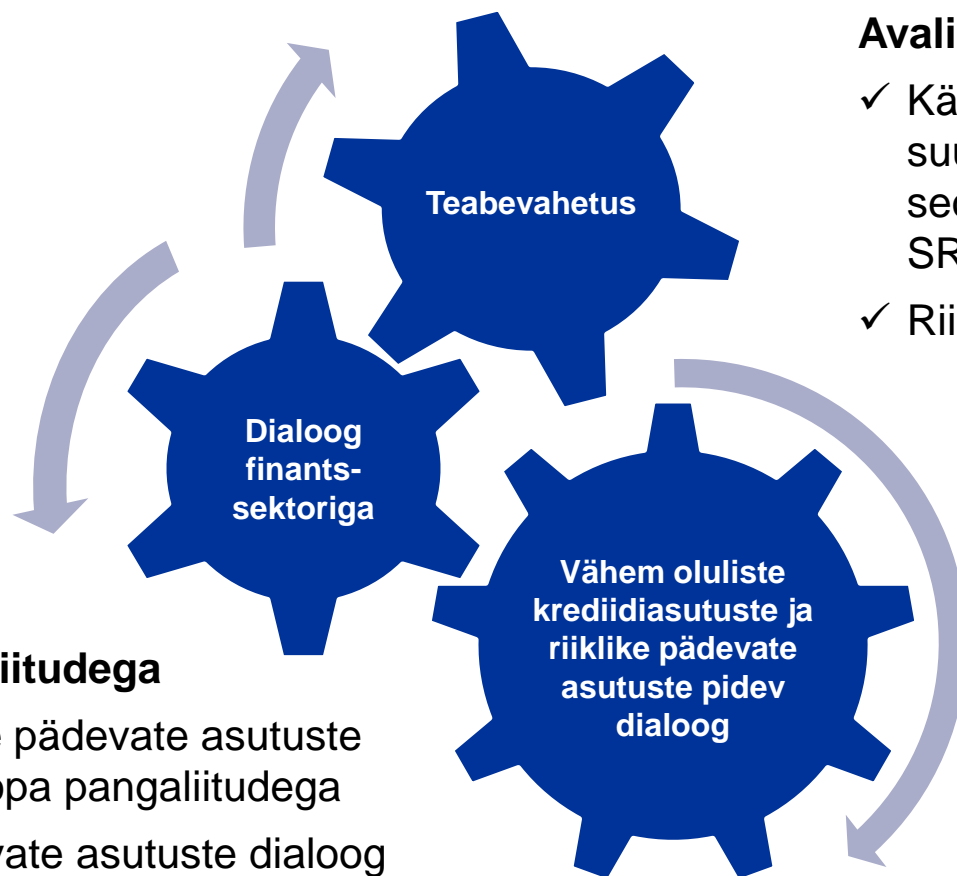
Avali

✓ Kä su se SR

✓ Rii

Teabevahetus

Dialoog finantssektoriga

Vähem oluliste krediidiasutuste ja riiklike pädevate asutuste pidev dialoog

iitudega

e pädevate asutuste opa pangaliitudega

vate asutuste dialoog